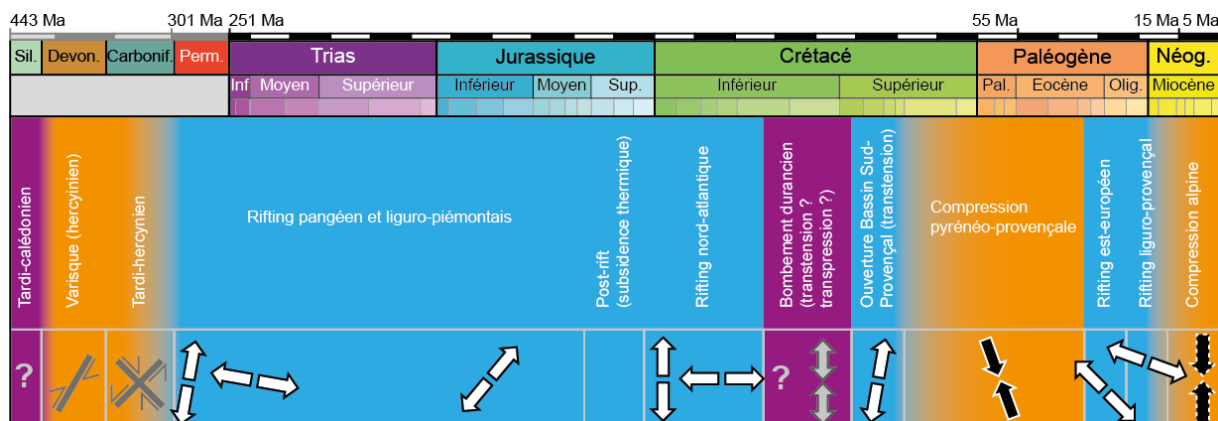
443 Ma 301 Ma 251 Ma 55 Ma 15 Ma 5 Ma

| Sil. | Devon. | Carbonif. | Perm. | Trias | | | Jurassique | | | Crétacé | | Paléogène | | | Néog. |
|---|---|---|---|---|---|---|---|---|---|---|---|---|---|---|---|
| | | | | Inf | Moyen | Supérieur | Inférieur | Moyen | Sup. | Inférieur | Supérieur | Pal. | Eocène | Olig. | Miocène |

Tardi-calédonien

Varisque (hercynien)

Tardi-hercynien

Rifting pangéen et liguro-piémontais

Post-rift (subsidence thermique)

Rifting nord-atlantique

Bombement durancien (transtension ? transpression ?)

Ouverture Bassin Sud-Provençal (transtension)

Compression pyrénéo-provençale

Rifting est-européen

Rifting liguro-provençal

Compression alpine

?

?